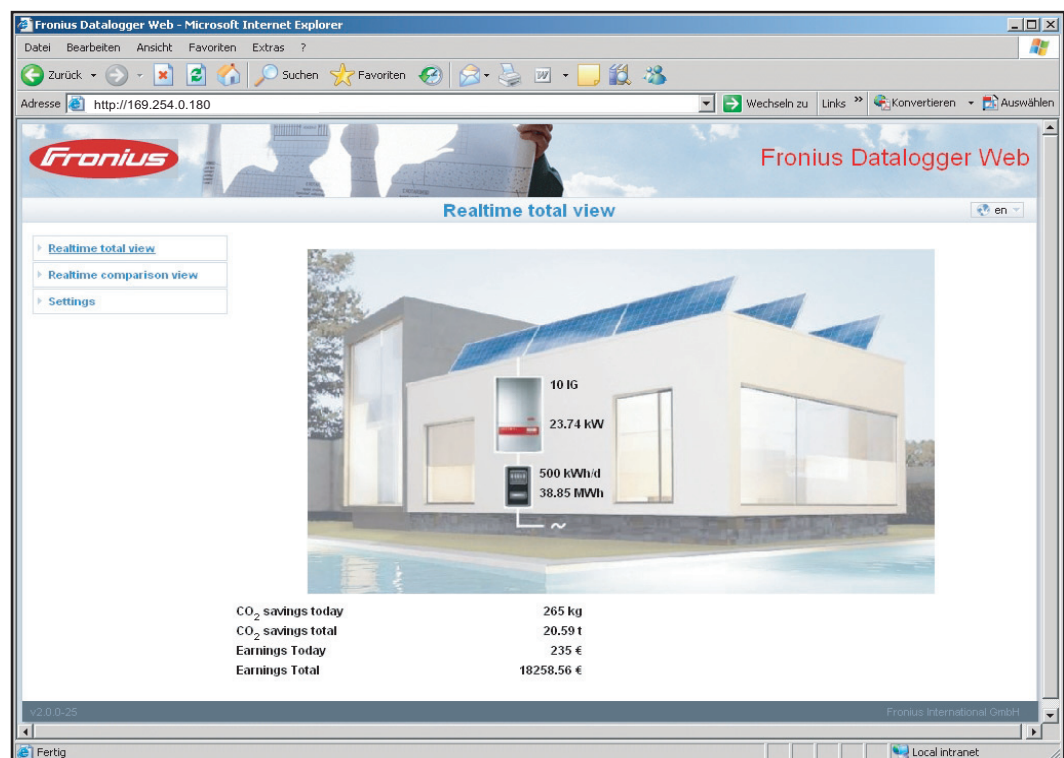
Fronius Datalogger Web - Microsoft Internet Explorer

Datei Bearbeiten Ansicht Favoriten Extras ?

Zurück Suchen Favoriten

Adresse http://169.254.0.180 Wechseln zu Links » Konvertieren Auswählen

Fronius

Fronius Datalogger Web

Realtime total view

en

Realtime total view
Realtime comparison view
Settings

10 IG
23.74 kW
500 kWh/d
38.85 MWh
~

| | |
|---|---|
| $CO_2$ savings today | 265 kg |
| $CO_2$ savings total | 20.59 t |
| Earnings Today | 235 € |
| Earnings Total | 18258.56 € |

v2.0.0-25

Fronius International GmbH

Fertig

Local intranet